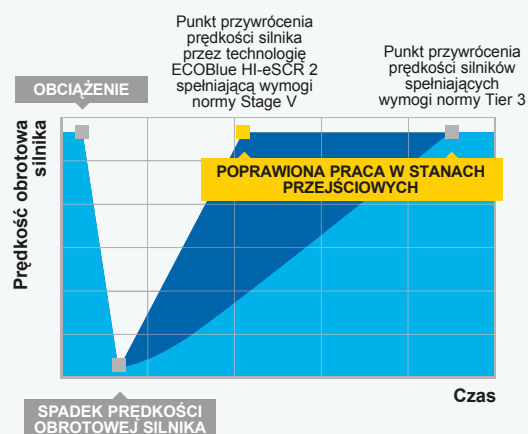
Punkt przywrócenia prędkości silnika przez technologię ECOBlue HI-eSCR 2 spełniającą wymogi normy Stage V

Punkt przywrócenia prędkości silników spełniających wymogi normy Tier 3

OBCIĄŻENIE

Prędkość obrotowa silnika

POPRAWIONA PRACA W STANACH PRZEJŚCIOWYCH

Czas

SPADEK PRĘDKOŚCI OBROTOWEJ SILNIKA